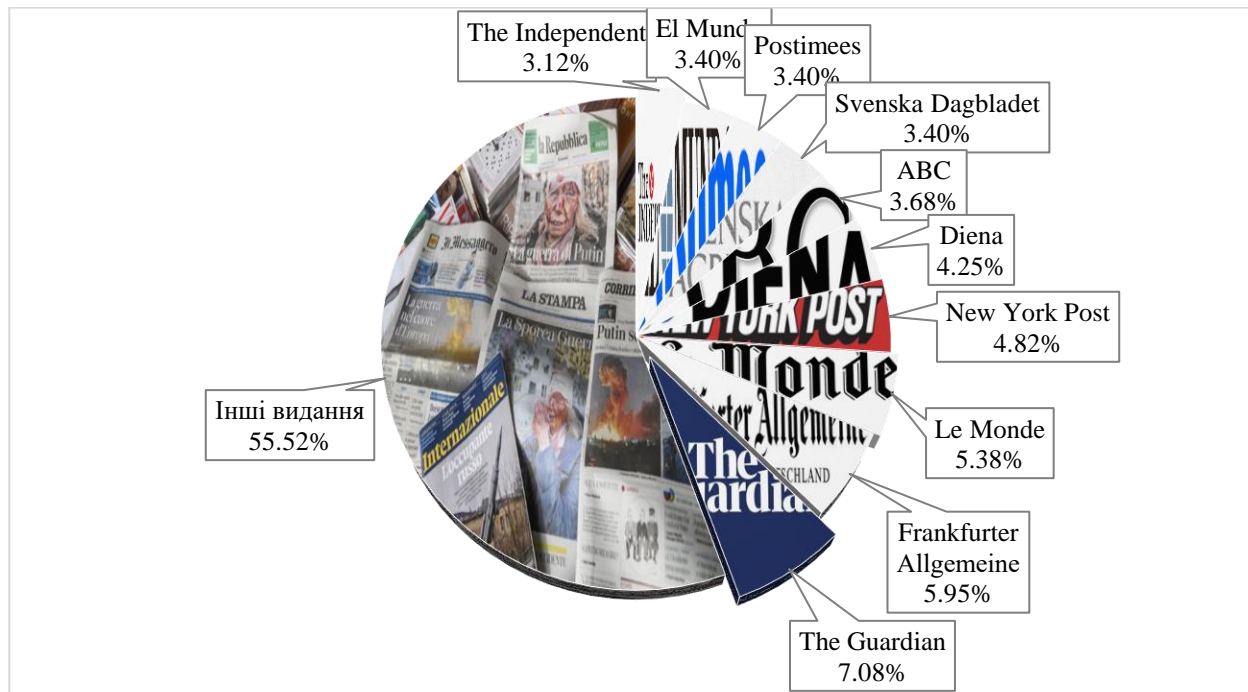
The Independent
3.12%

El Mund
3.40%

Postimees
3.40%

Svenska Dagbladet
3.40%

ABC
3.68%

Diena
4.25%

New York Post
4.82%

Le Monde
5.38%

Frankfurter Allgemeine
5.95%

The Guardian
7.08%

Інші видання
55.52%

la Repubblica

Il Messaggero

LA STAMPA

CORR

La guerra nel cuore d'Europa

La Sporca Guer

Putin s

Internazionale

L'occupante russo

la guerra di Putin

DIENA

NEW YORK POST

Le Monde

Frankfurter Allgemeine

DEUTSCHLAND

The Guardian